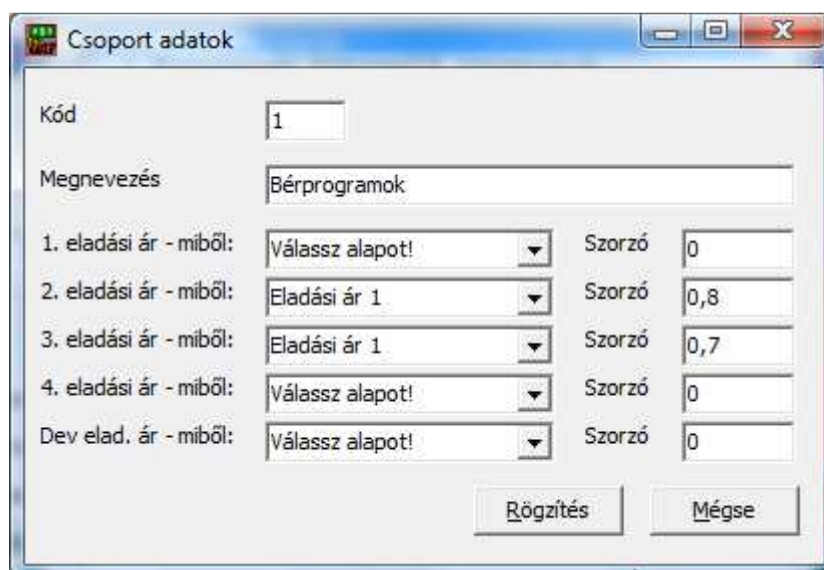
Csoport adatok

Kód 1

Megnevezés Bérprogramok

| | | | |
|---|---|---|---|
| 1. eladási ár - miből: | Válassz alapot! | Szorzó | 0 |
| 2. eladási ár - miből: | Eladási ár 1 | Szorzó | 0,8 |
| 3. eladási ár - miből: | Eladási ár 1 | Szorzó | 0,7 |
| 4. eladási ár - miből: | Válassz alapot! | Szorzó | 0 |
| Dev elad. ár - miből: | Válassz alapot! | Szorzó | 0 |

Rögzítés Mégse